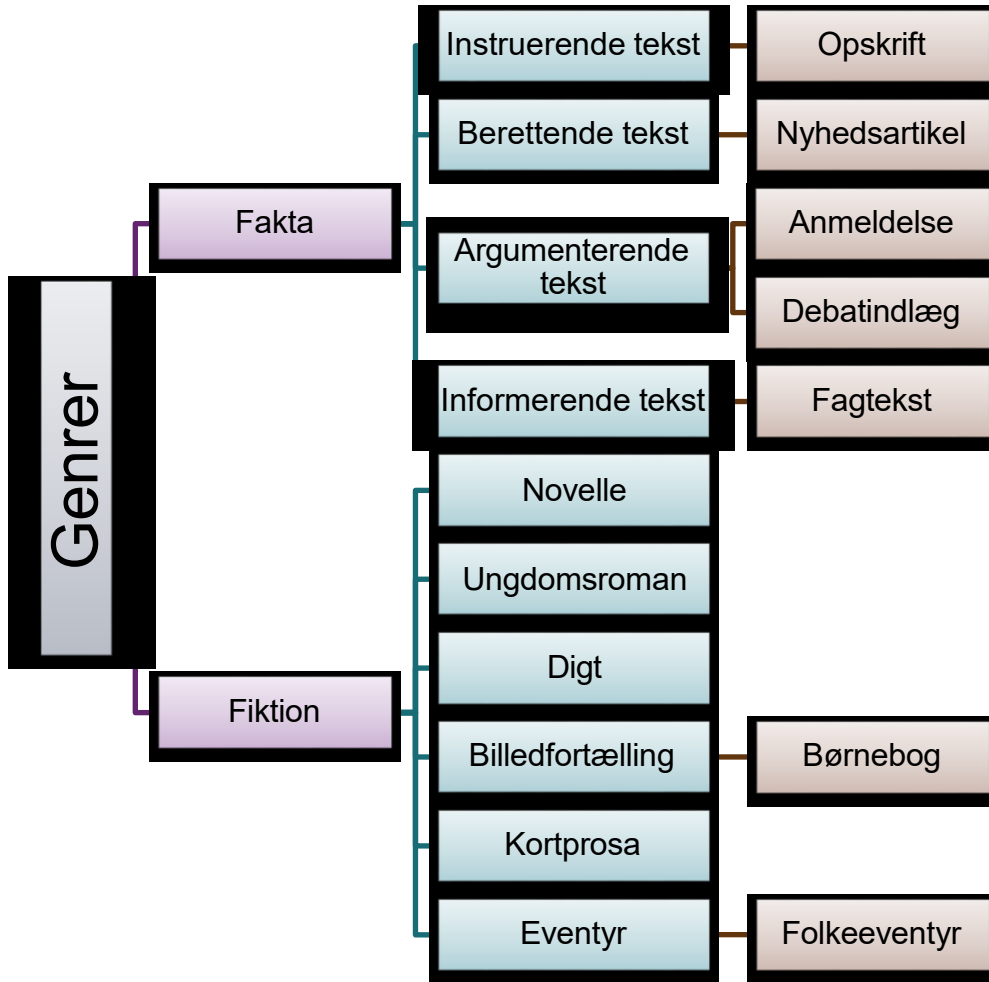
Genrer

Fakta

Instruerende tekst

Opskrift

Berettende tekst

Nyhedsartikel

Argumenterende tekst

Anmeldelse

Debatindlæg

Informerende tekst

Fagtekst

Fiktion

Novelle

Ungdomsroman

Digt

Billedfortælling

Børnebog

Kortprosa

Eventyr

Folkeeventyr